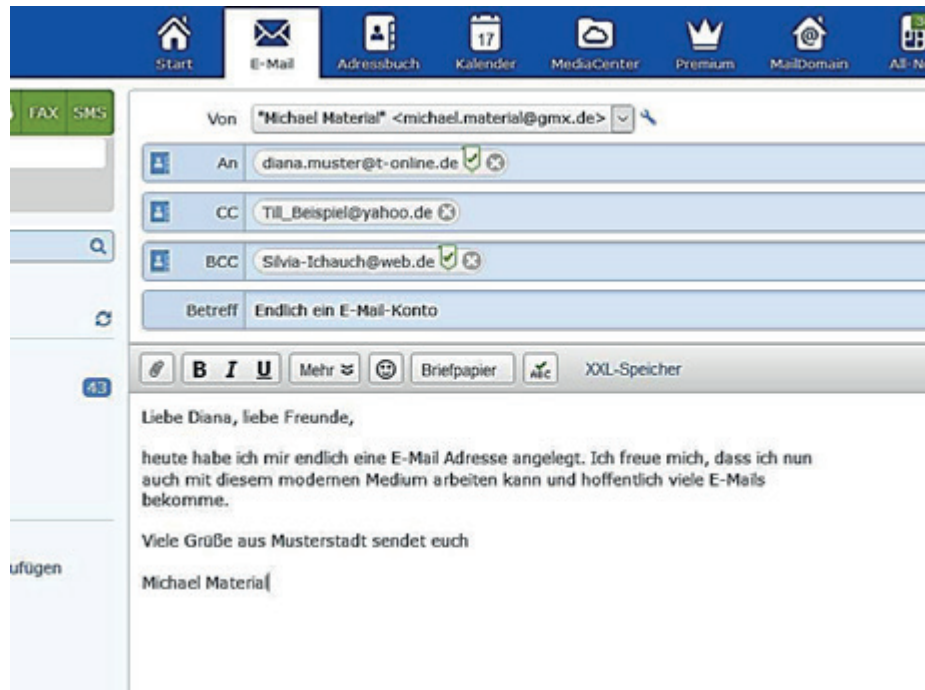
Start E-Mail Adressbuch 17 Kalender MediaCenter Premium MailDomain All-N

FAX SMS

43

ufügen

Von "Michael Material" <michael.material@gmx.de>

An diana.muster@t-online.de

CC Till_Beispiel@yahoo.de

BCC Silvia-Ichauch@web.de

Betreff Endlich ein E-Mail-Konto

B I U Mehr Briefpapier ABC XXL-Speicher

Liebe Diana, liebe Freunde,

heute habe ich mir endlich eine E-Mail Adresse angelegt. Ich freue mich, dass ich nun auch mit diesem modernen Medium arbeiten kann und hoffentlich viele E-Mails bekomme.

Viele Grüße aus Musterstadt sendet euch

Michael Material